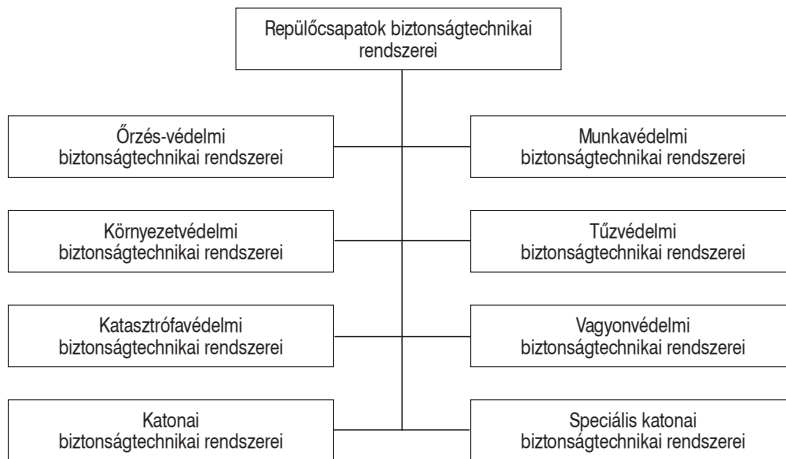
Repülőcsapatok biztonságtechnikai rendszerei

Őrzés-védelmi biztonságtechnikai rendszerei

Munkavédelmi biztonságtechnikai rendszerei

Környezetvédelmi biztonságtechnikai rendszerei

Tűzvédelmi biztonságtechnikai rendszerei

Katasztrófavédelmi biztonságtechnikai rendszerei

Vagyonvédelmi biztonságtechnikai rendszerei

Katonai biztonságtechnikai rendszerei

Speciális katonai biztonságtechnikai rendszerei